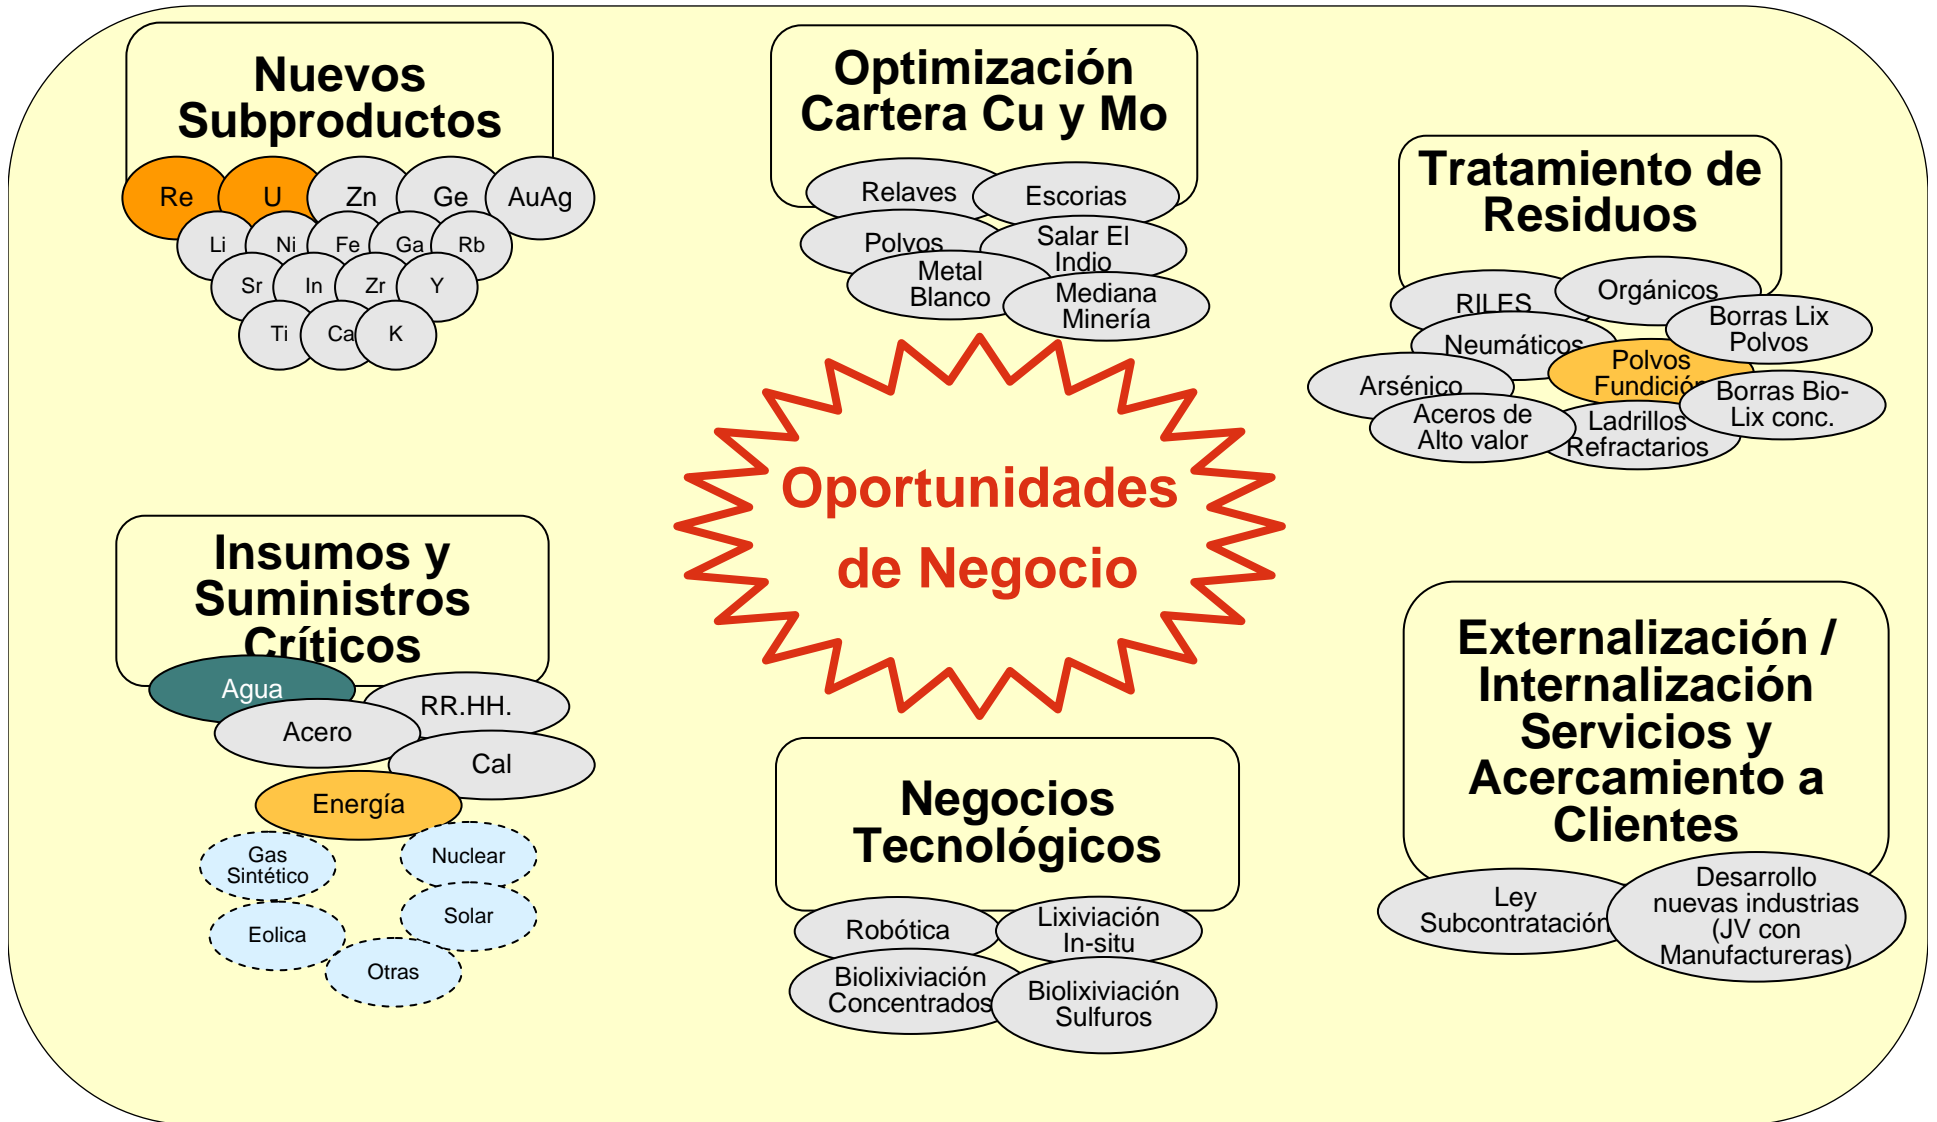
Nuevos Subproductos

Re
U
Zn
Ge
AuAg
Li
Ni
Fe
Ga
Rb
Sr
In
Zr
Y
Ti
Ca
K

Optimización Cartera Cu y Mo

Relaves
Escorias
Polvos
Salar El Indio
Metal Blanco
Mediana Minería

Tratamiento de Residuos

RILES
Orgánicos
Borras Lix Polvos
Neumáticos
Polvos Fundición
Arsénico
Borras Bio-Lix conc.
Aceros de Alto valor
Ladrillos Refractarios

Oportunidades de Negocio

Insumos y Suministros Críticos

Agua
RR.HH.
Acero
Cal
Energía
Gas Sintético
Nuclear
Solar
Eolica
Otras

Negocios Tecnológicos

Robótica
Lixiviación In-situ
Biolixiviación Concentrados
Biolixiviación Sulfuros

Externalización / Internalización Servicios y Acercamiento a Clientes

Ley Subcontratación
Desarrollo nuevas industrias (JV con Manufactureras)